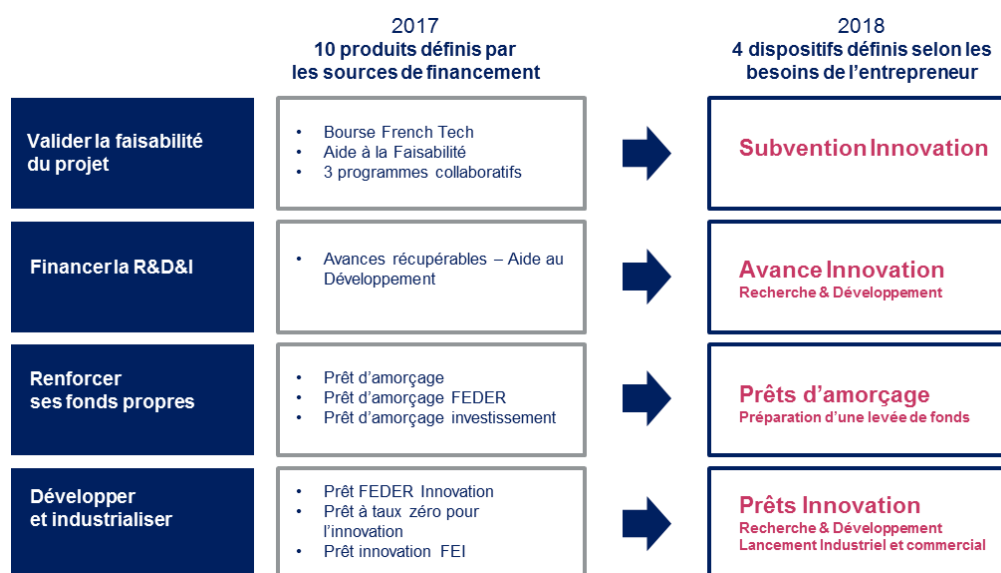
2017
10 produits définis par les sources de financement

2018
4 dispositifs définis selon les besoins de l'entrepreneur

Valider la faisabilité du projet

- Bourse French Tech
- Aide à la Faisabilité
- 3 programmes collaboratifs

Subvention Innovation

Financer la R&D&I

- Avances récupérables – Aide au Développement

Avance Innovation
Recherche & Développement

Renforcer ses fonds propres

- Prêt d'amorçage
- Prêt d'amorçage FEDER
- Prêt d'amorçage investissement

Prêts d'amorçage
Préparation d'une levée de fonds

Développer et industrialiser

- Prêt FEDER Innovation
- Prêt à taux zéro pour l'innovation
- Prêt innovation FEI

Prêts Innovation
Recherche & Développement
Lancement Industriel et commercial